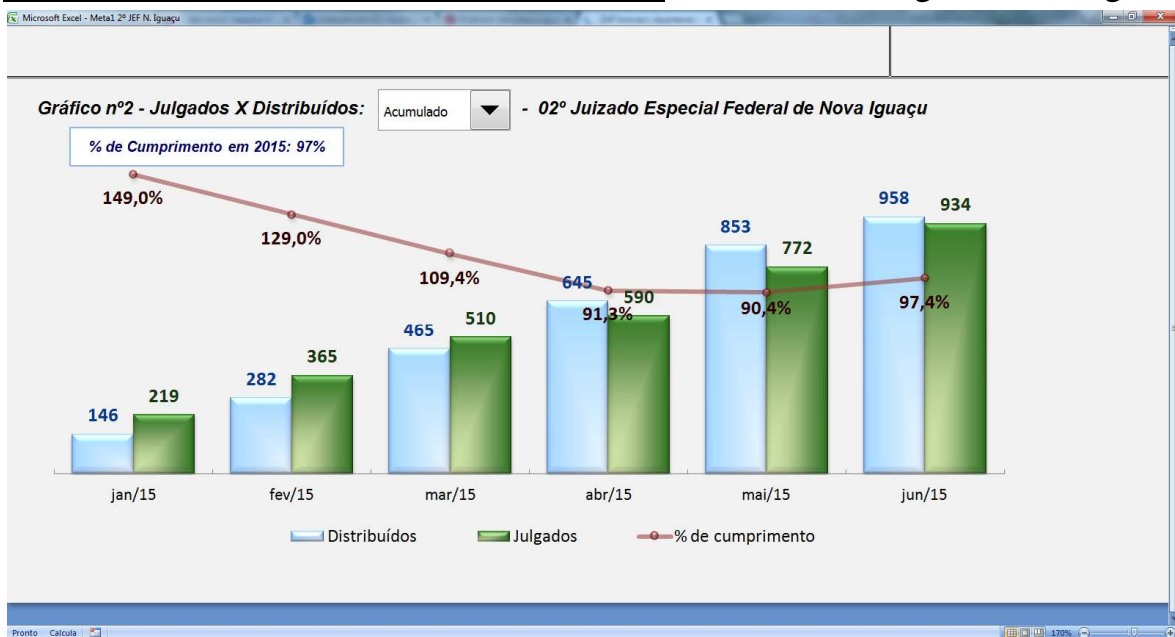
Microsoft Excel - Meta1 2º JEF N. Iguaçu

Gráfico nº2 - Julgados X Distribuídos: Acumulado - 02º Juizado Especial Federal de Nova Iguaçu

% de Cumprimento em 2015: 97%

149,0%
129,0%
109,4%
91,3%
90,4%
97,4%

146
219
282
365
465
510
645
590
853
772
958
934

jan/15
fev/15
mar/15
abr/15
mai/15
jun/15

Distribuídos
Julgados
% de cumprimento

Pronto Calcula

170%